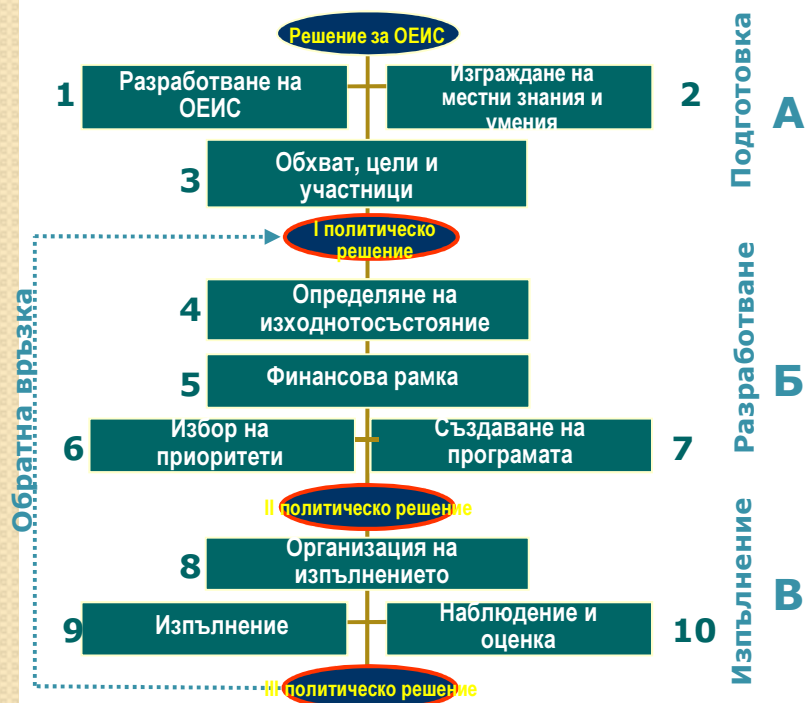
Решение за ОЕИС

1 Разработване на ОЕИС

Изграждане на местни знания и умения 2

Подготовка

А

3 Обхват, цели и участници

I политическо решение

Обратна връзка

4 Определяне на изходнотосъстояние

5 Финансова рамка

Разработване

Б

6 Избор на приоритети

Създаване на програмата 7

II политическо решение

8 Организация на изпълнението

Изпълнение

В

9 Изпълнение

Наблюдение и оценка 10

III политическо решение